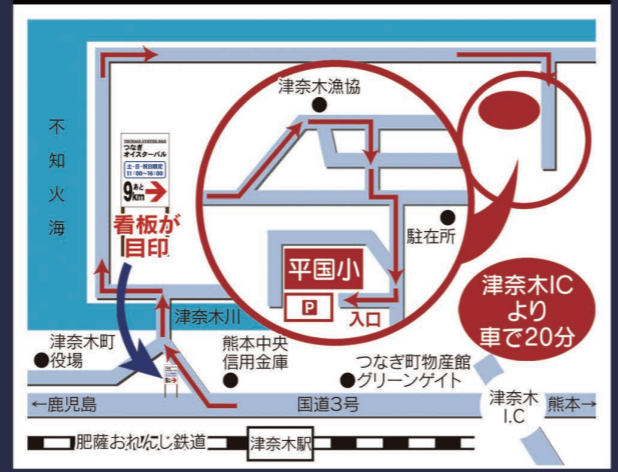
不知火海

TSUNAGI OYSTER BAR
つなぎ
オイスターバル
土・日・祝日限定
11：00～16：00
あと 9 km

看板が
目印

津奈木漁協

駐在所

平国小
P
入口

津奈木川

津奈木IC
より
車で20分

津奈木町
●役場

熊本中央
●信用金庫

つなぎ町物産館
●グリーンゲイト

←鹿児島
国道3号
津奈木
I.C
熊本→

肥薩おれんじ鉄道
津奈木駅